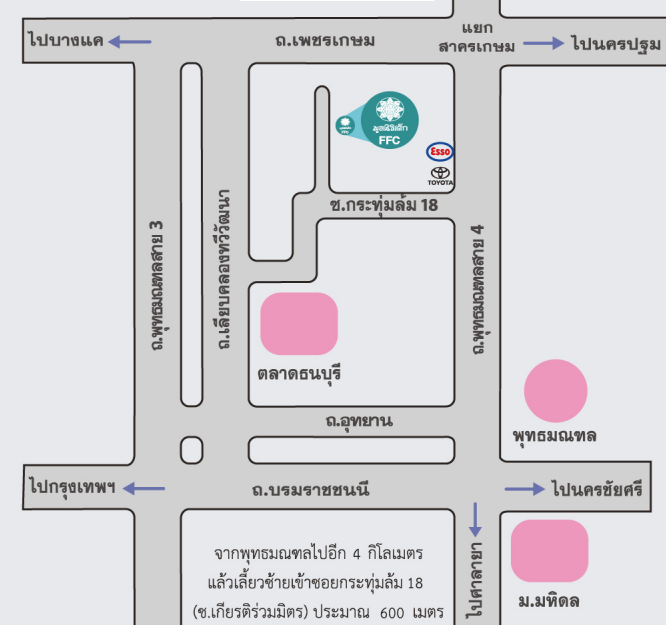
ไปบางแค
ถ.เพชรเกษม
แยก
สาครเกษม
ไปนครปฐม
มูลนิธิเด็ก
FFC
Esso
TOYOTA
ซ.กระทุ่มล้ม 18
ถ.พุทธมณฑลสาย 3
ถ.เลียบคลองทวีวัฒนา
ถ.พุทธมณฑลสาย 4
ตลาดธนบุรี
ถ.อุทยาน
พุทธมณฑล
ไปกรุงเทพฯ
ถ.บรมราชชนนี
ไปนครชัยศรี
ไปศาลายา
ม.มหิดล
จากพุทธมณฑลไปอีก 4 กิโลเมตร
แล้วเลี้ยวซ้ายเข้าซอยกระทุ่มล้ม 18
(ซ.เกียรติร่วมมิตร) ประมาณ 600 เมตร